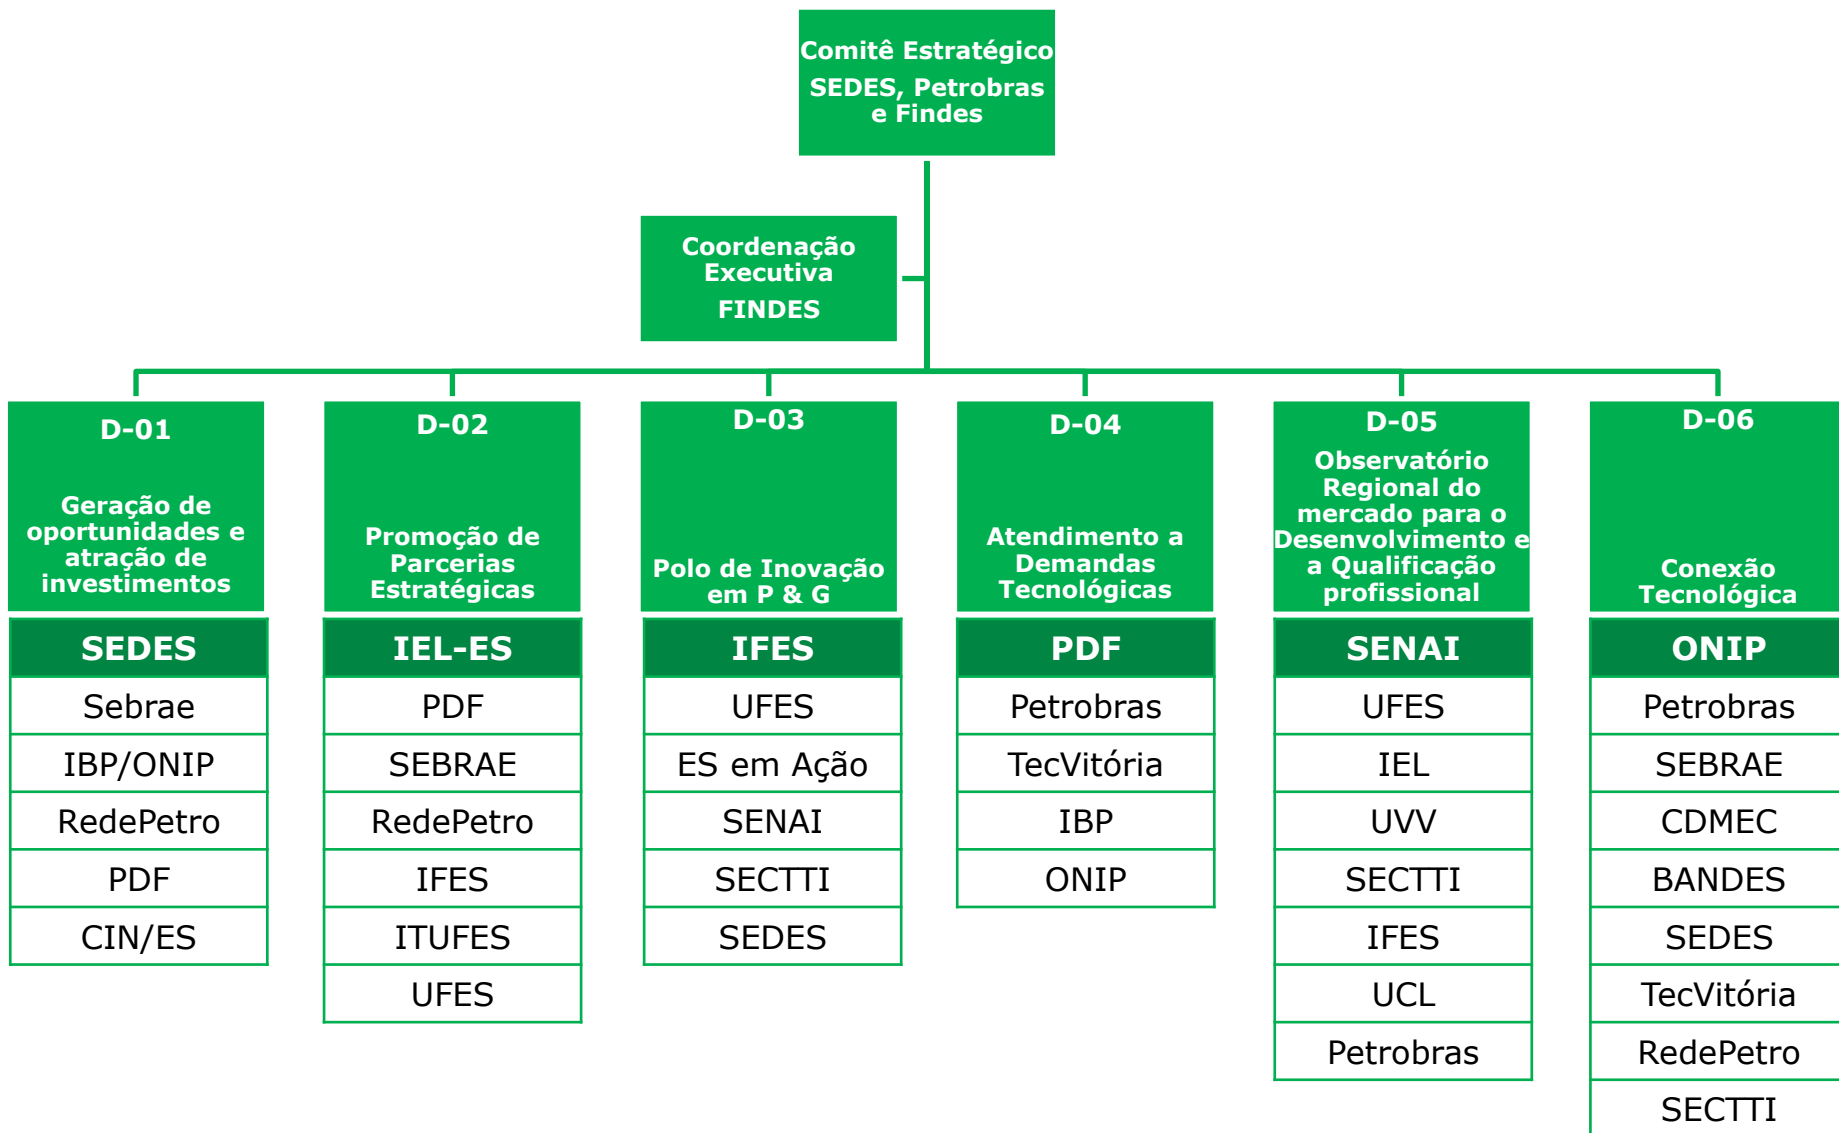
Comitê Estratégico
SEDES, Petrobras e Findes

Coordenação Executiva
FINDES

D-01
Geração de oportunidades e atração de investimentos

| SEDES |
|---|
| Sebrae |
| IBP/ONIP |
| RedePetro |
| PDF |
| CIN/ES |

D-02
Promoção de Parcerias Estratégicas

| IEL-ES |
|---|
| PDF |
| SEBRAE |
| RedePetro |
| IFES |
| ITUFES |
| UFES |

D-03
Polo de Inovação em P & G

| IFES |
|---|
| UFES |
| ES em Ação |
| SENAI |
| SECTTI |
| SEDES |

D-04
Atendimento a Demandas Tecnológicas

| PDF |
|---|
| Petrobras |
| TecVitória |
| IBP |
| ONIP |

D-05
Observatório Regional do mercado para o Desenvolvimento e a Qualificação profissional

| SENAI |
|---|
| UFES |
| IEL |
| UVV |
| SECTTI |
| IFES |
| UCL |
| Petrobras |

D-06
Conexão Tecnológica

| ONIP |
|---|
| Petrobras |
| SEBRAE |
| CDMEC |
| BANDES |
| SEDES |
| TecVitória |
| RedePetro |
| SECTTI |